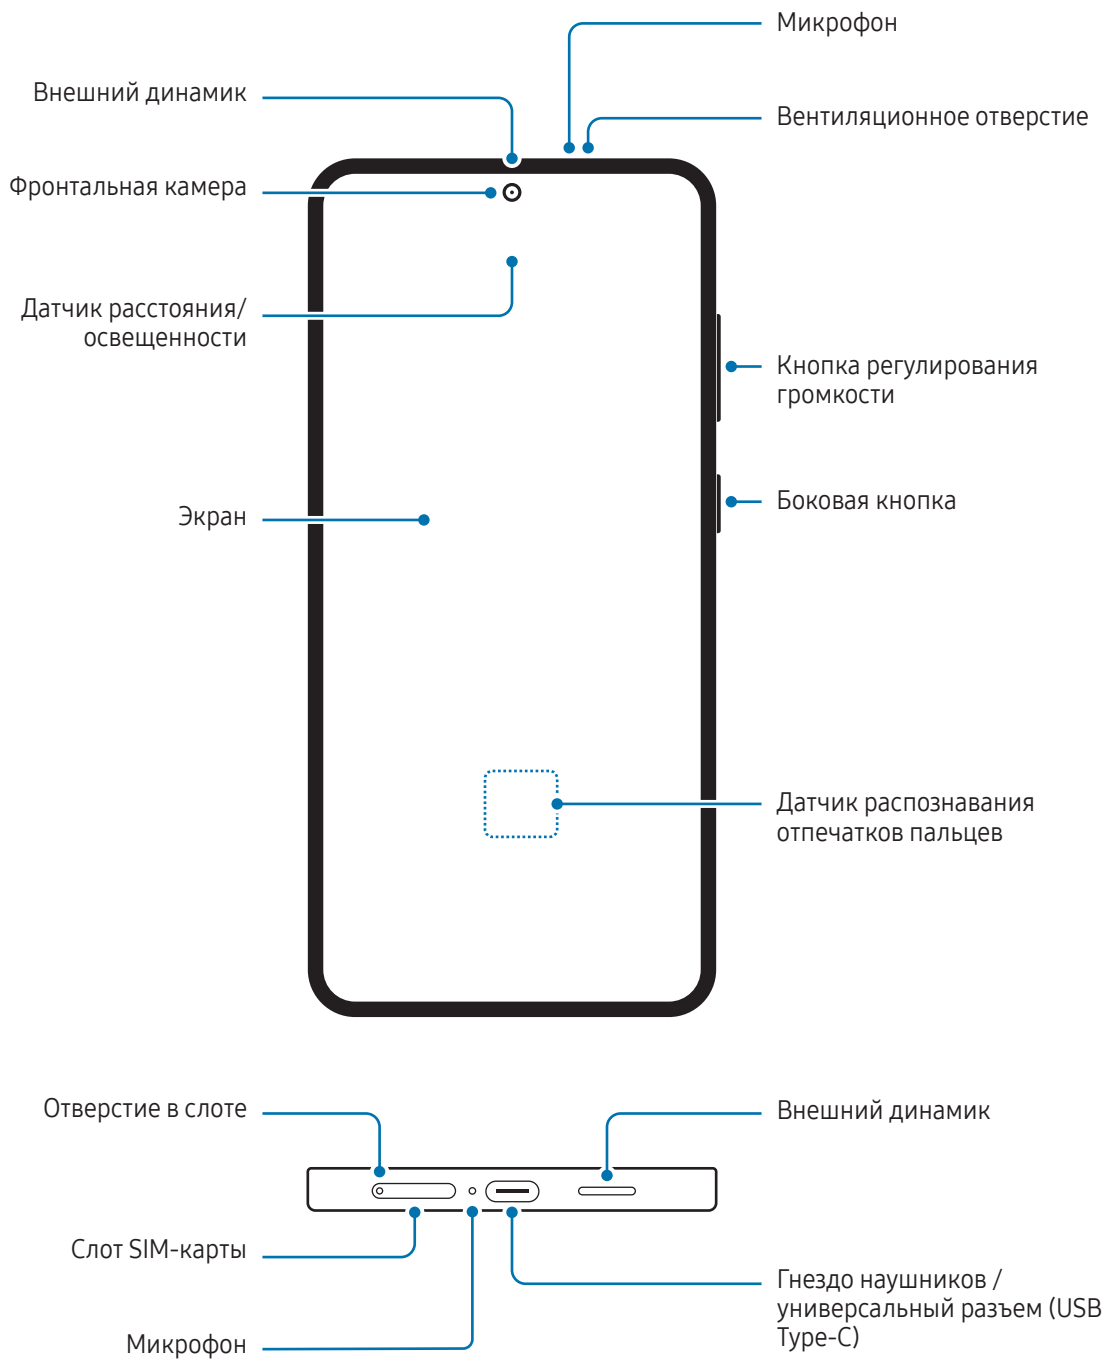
Микрофон

Внешний динамик

Вентиляционное отверстие

Фронтальная камера

Датчик расстояния/освещенности

Кнопка регулирования громкости

Экран

Боковая кнопка

Датчик распознавания отпечатков пальцев

Отверстие в слоте

Внешний динамик

Слот SIM-карты

Гнездо наушников / универсальный разъем (USB Type-C)

Микрофон